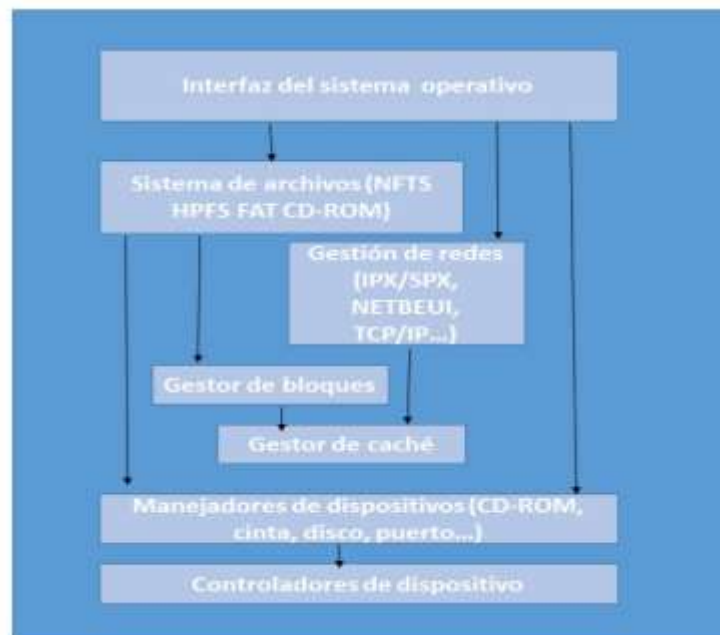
Interfaz del sistema operativo

Sistema de archivos (NFTS HPFS FAT CD-ROM)

Gestión de redes (IPX/SPX, NETBEUI, TCP/IP...)

Gestor de bloques

Gestor de caché

Manejadores de dispositivos (CD-ROM, cinta, disco, puerto...)

Controladores de dispositivo